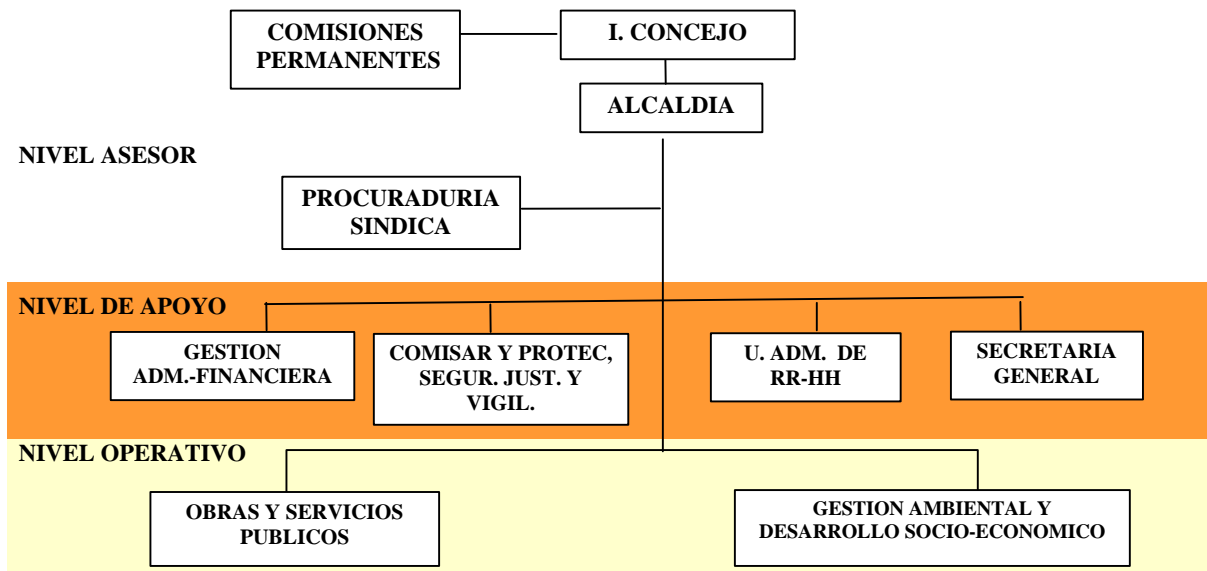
COMISIONES PERMANENTES

I. CONCEJO

ALCALDIA

NIVEL ASESOR

PROCURADURIA SINDICA

NIVEL DE APOYO

GESTION ADM.-FINANCIERA

COMISAR Y PROTEC, SEGUR. JUST. Y VIGIL.

U. ADM. DE RR-HH

SECRETARIA GENERAL

NIVEL OPERATIVO

OBRAS Y SERVICIOS PUBLICOS

GESTION AMBIENTAL Y DESARROLLO SOCIO-ECONOMICO